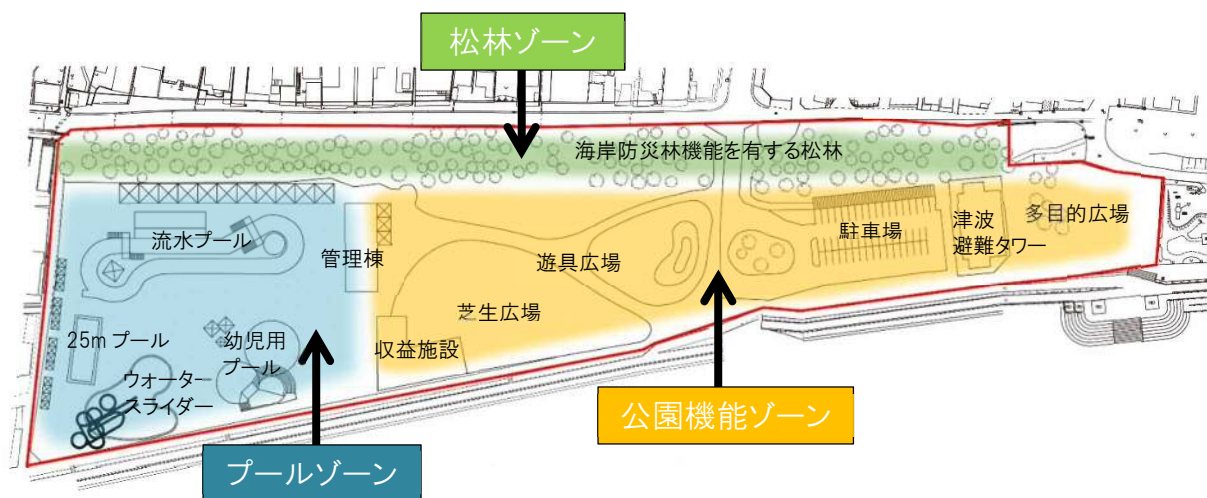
松林ゾーン

海岸防災林機能を有する松林

流水プール

管理棟

遊具広場

駐車場

津波
避難タワー

多目的広場

芝生広場

25m プール

幼児用
プール

収益施設

ウォーター
スライダー

公園機能ゾーン

プールゾーン